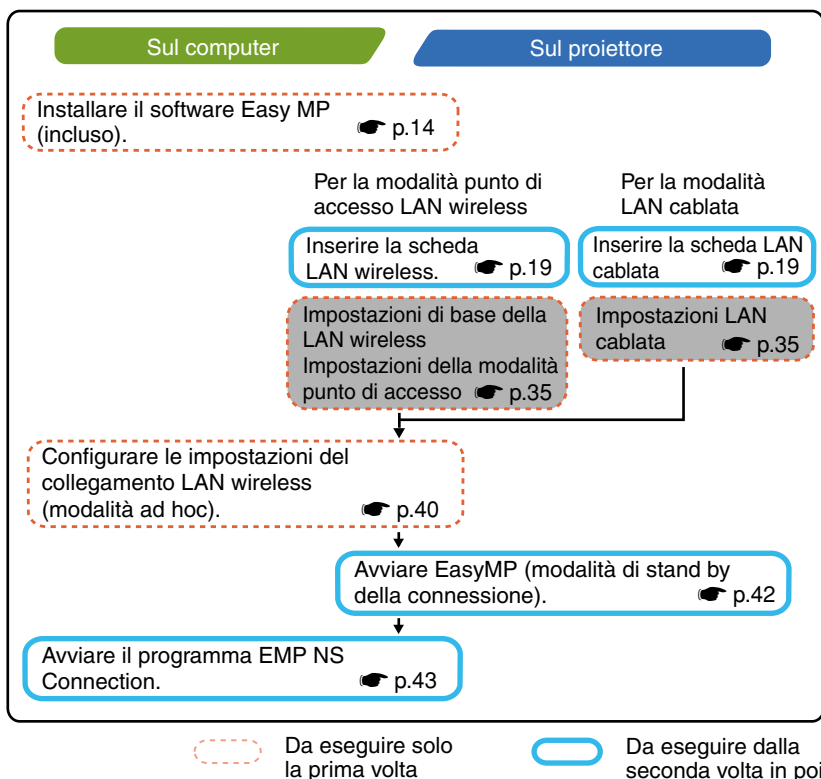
Sul computer

Sul proiettore

Installare il software Easy MP (incluso). ☛ p.14

Per la modalità punto di accesso LAN wireless

Per la modalità LAN cablata

Inserire la scheda LAN wireless. ☛ p.19

Inserire la scheda LAN cablata ☛ p.19

Impostazioni di base della LAN wireless
Impostazioni della modalità punto di accesso ☛ p.35

Impostazioni LAN cablata ☛ p.35

Configurare le impostazioni del collegamento LAN wireless (modalità ad hoc). ☛ p.40

Avviare EasyMP (modalità di stand by della connessione). ☛ p.42

Avviare il programma EMP NS Connection. ☛ p.43

Da eseguire solo la prima volta

Da eseguire dalla seconda volta in poi